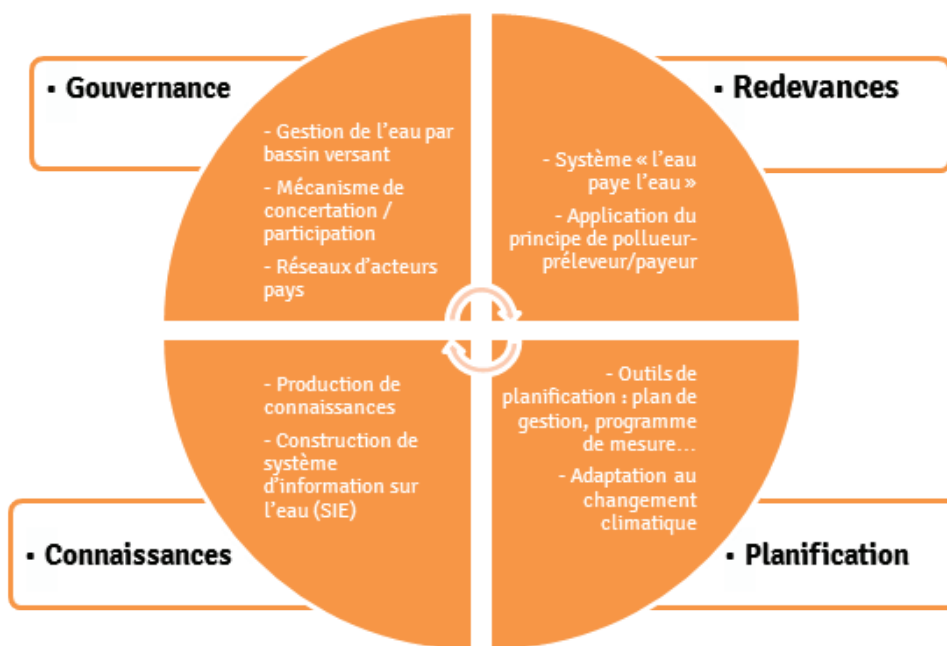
▪ Gouvernance

- Gestion de l’eau par bassin versant

- Mécanisme de concertation / participation

- Réseaux d’acteurs pays

▪ Redevances

- Système « l’eau paye l’eau »

- Application du principe de pollueur-préleveur/payeur

- Production de connaissances

- Construction de système d’information sur l’eau (SIE)

▪ Connaissances

- Outils de planification : plan de gestion, programme de mesure…

- Adaptation au changement climatique

▪ Planification